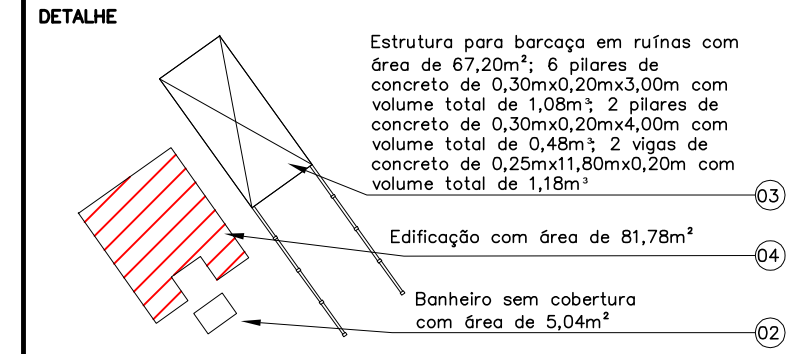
DETALHE

Estrutura para barcaça em ruínas com área de 67,20m²; 6 pilares de concreto de 0,30mx0,20mx3,00m com volume total de 1,08m³; 2 pilares de concreto de 0,30mx0,20mx4,00m com volume total de 0,48m³; 2 vigas de concreto de 0,25mx11,80mx0,20m com volume total de 1,18m³

03

Edificação com área de 81,78m²

04

Banheiro sem cobertura com área de 5,04m²

02